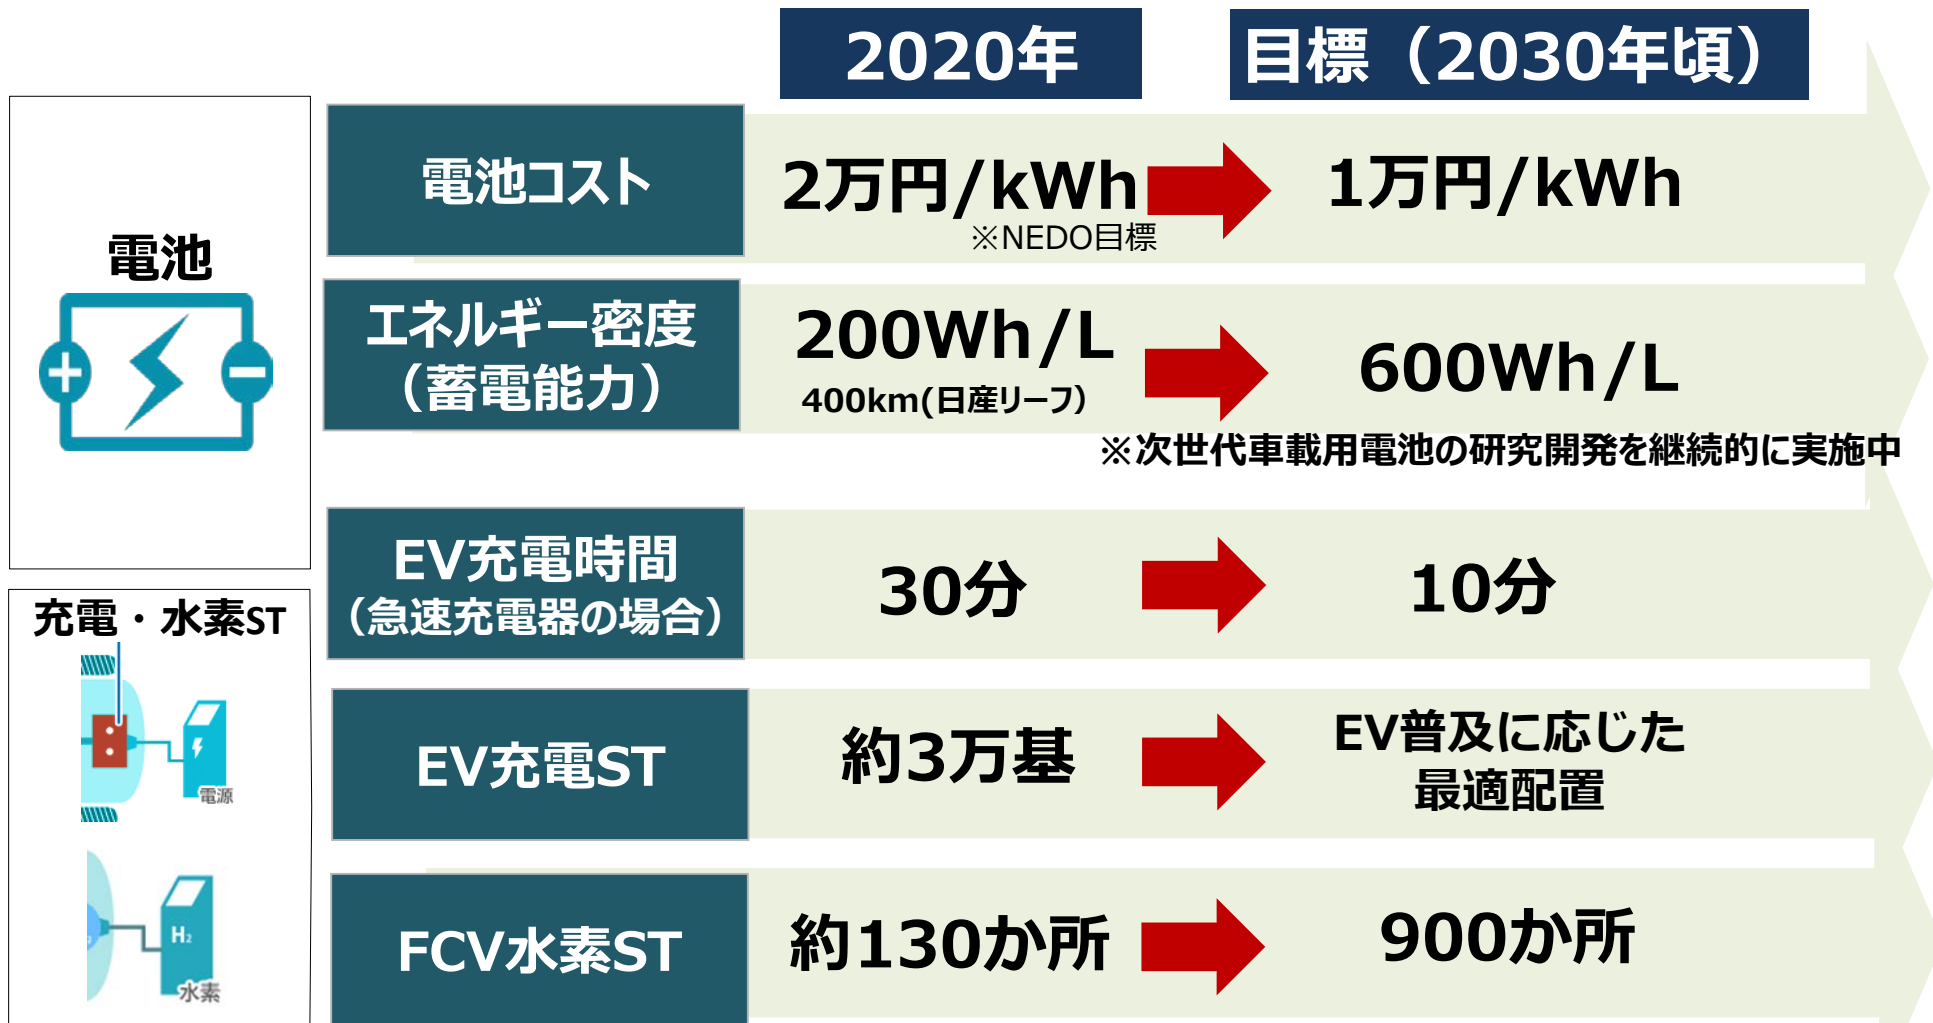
2020年

目標（2030年頃）

電池

充電・水素ST

電源

$H_2$

水素

| | 2020年 | 目標（2030年頃） |
|---|---|---|
| 電池コスト | 2万円/kWh ※NEDO目標 | 1万円/kWh |
| エネルギー密度（蓄電能力） | 200Wh/L 400km(日産リーフ) | 600Wh/L |
| EV充電時間（急速充電器の場合） | 30分 | 10分 |
| EV充電ST | 約3万基 | EV普及に応じた最適配置 |
| FCV水素ST | 約130か所 | 900か所 |

※次世代車載用電池の研究開発を継続的に実施中